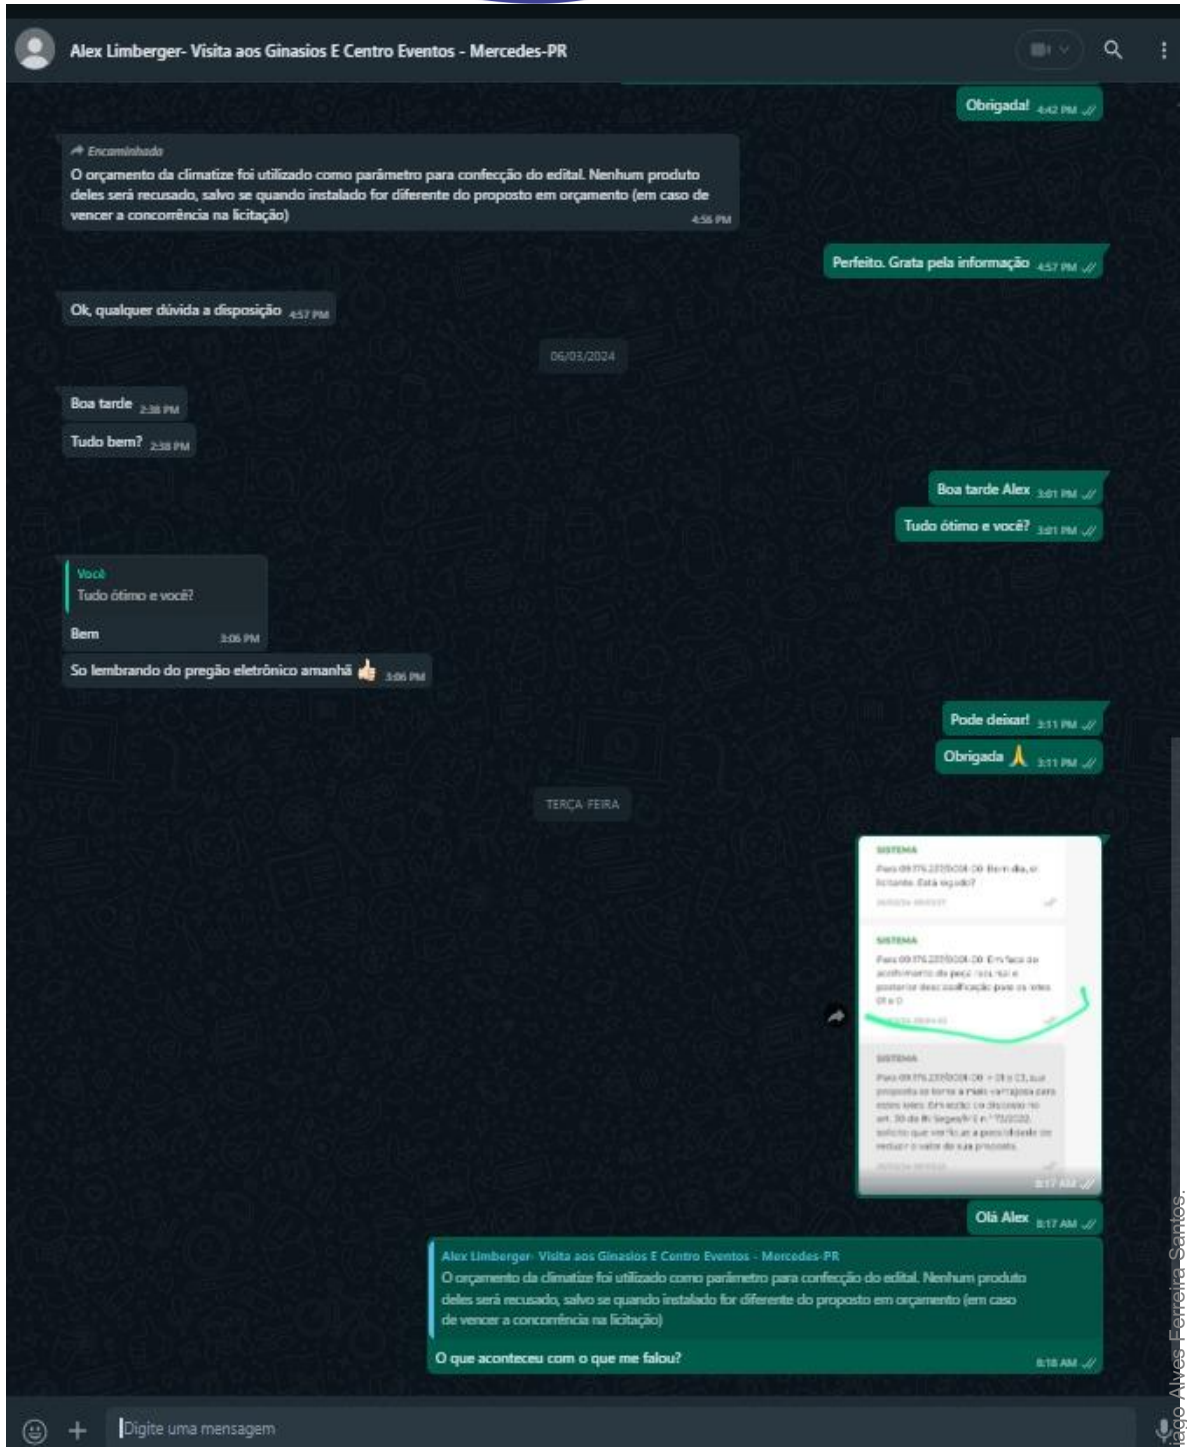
Alex Limberger- Visita aos Ginasios E Centro Eventos - Mercedes-PR

Obrigada! 4:42 PM

Encaminhada
O orçamento da climatize foi utilizado como parâmetro para confecção do edital. Nenhum produto deles será recusado, salvo se quando instalado for diferente do proposto em orçamento (em caso de vencer a concorrência na licitação) 4:56 PM

Perfeito. Grata pela informação 4:57 PM

Ok, qualquer dúvida a disposição 4:57 PM

06/03/2024

Boa tarde 2:38 PM

Tudo bem? 2:38 PM

Boa tarde Alex 3:01 PM

Tudo ótimo e você? 3:01 PM

Você
Tudo ótimo e você?

Bem 3:06 PM

So lembrando do pregão eletrônico amanhã 👍 3:06 PM

Pode deixar! 3:11 PM

Obrigada 🙏 3:11 PM

TERÇA-FEIRA

SISTEMA
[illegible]

SISTEMA
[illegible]

SISTEMA
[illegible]

8:17 AM

Olá Alex 8:17 AM

Alex Limberger- Visita aos Ginasios E Centro Eventos - Mercedes-PR
O orçamento da climatize foi utilizado como parâmetro para confecção do edital. Nenhum produto deles será recusado, salvo se quando instalado for diferente do proposto em orçamento (em caso de vencer a concorrência na licitação)

O que aconteceu com o que me falou? 8:18 AM

Digite uma mensagem

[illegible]iago Alves Ferreira Santos.